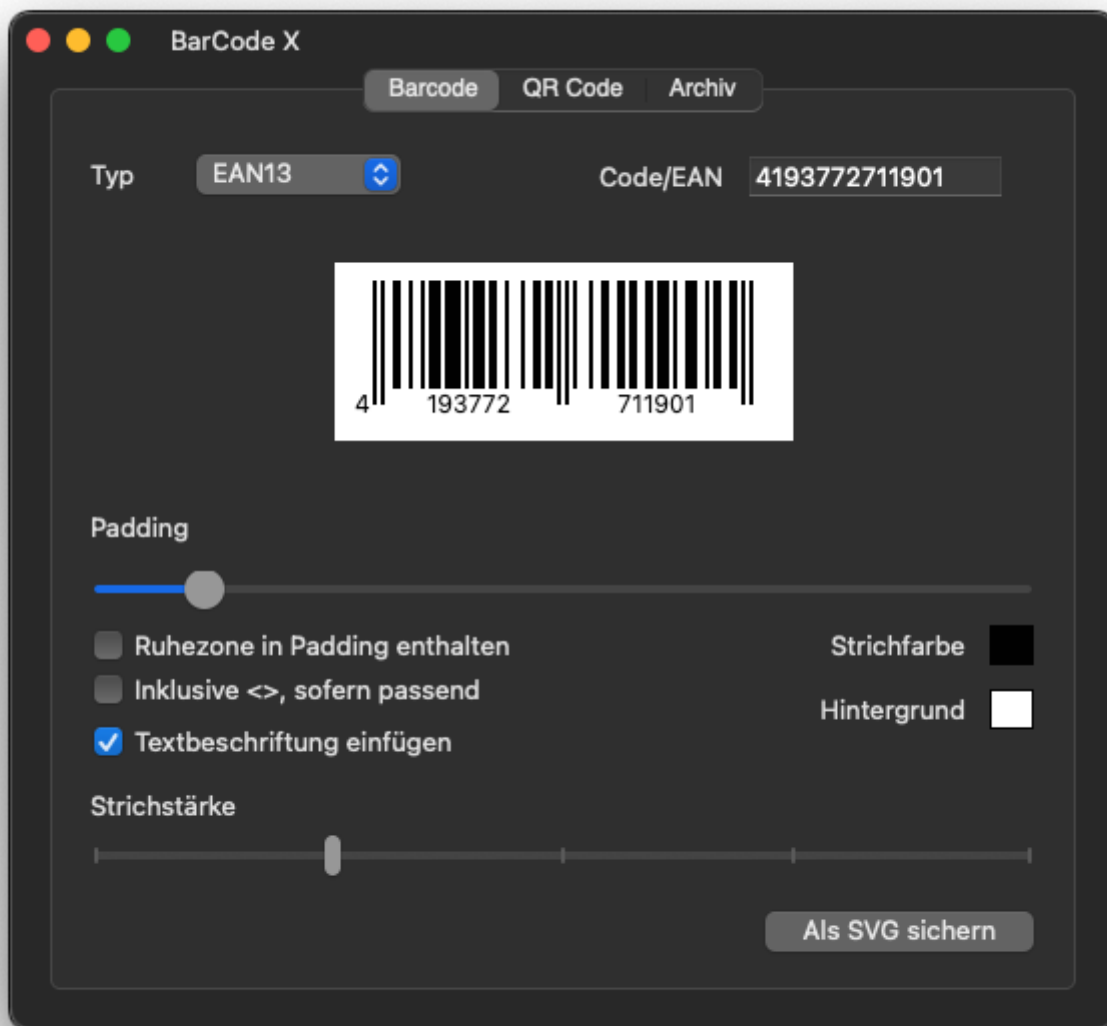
BarCode X

Barcode QR Code Archiv

Typ EAN13

Code/EAN 4193772711901

4 193772 711901

Padding

Ruhezone in Padding enthalten

Inklusive <>, sofern passend

Textbeschriftung einfügen

Strichfarbe

Hintergrund

Strichstärke

Als SVG sichern